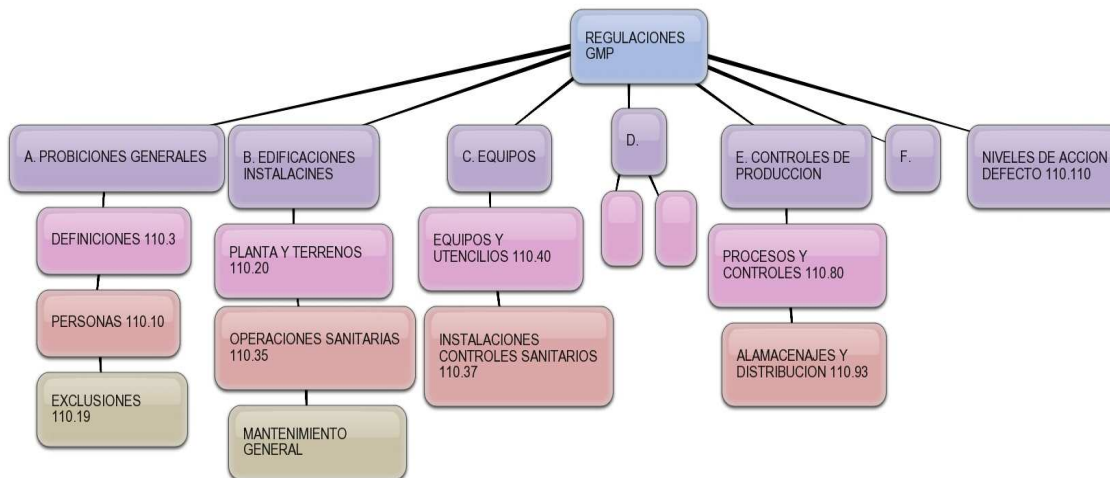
REGULACIONES GMP

A. PROBICIONES GENERALES

DEFINICIONES 110.3

PERSONAS 110.10

EXCLUSIONES 110.19

B. EDIFICACIONES INSTALACINES

PLANTA Y TERRENOS 110.20

OPERACIONES SANITARIAS 110.35

MANTENIMIENTO GENERAL

C. EQUIPOS

EQUIPOS Y UTENCILIOS 110.40

INSTALACIONES CONTROLES SANITARIOS 110.37

D.

E. CONTROLES DE PRODUCCION

PROCESOS Y CONTROLES 110.80

ALAMACENAJES Y DISTRIBUCION 110.93

F.

NIVELES DE ACCION DEFECTO 110.110